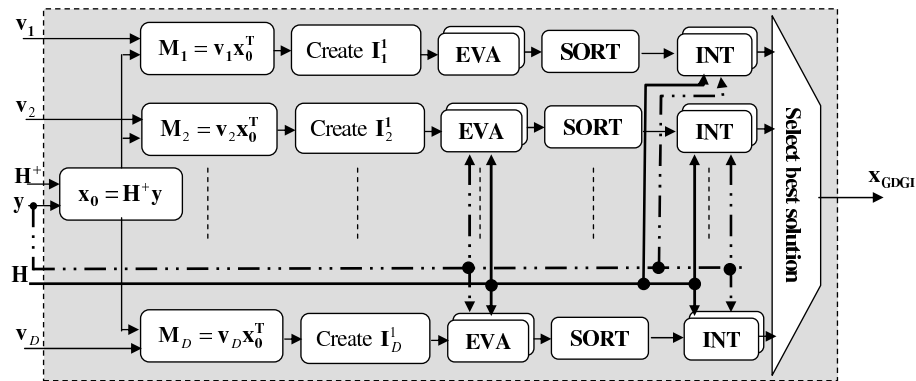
$\mathbf{v}_1$

$\mathbf{M}_1 = \mathbf{v}_1\mathbf{x}_0^T$

Create $\mathbf{I}_1^1$

EVA

SORT

INT

$\mathbf{v}_2$

$\mathbf{M}_2 = \mathbf{v}_2\mathbf{x}_0^T$

Create $\mathbf{I}_2^1$

EVA

SORT

INT

$\mathbf{H}^+$

$\mathbf{y}$

$\mathbf{x_0} = \mathbf{H}^+\mathbf{y}$

$\mathbf{H}$

$\mathbf{v}_D$

$\mathbf{M}_D = \mathbf{v}_D\mathbf{x}_0^T$

Create $\mathbf{I}_D^1$

EVA

SORT

INT

Select best solution

$\mathbf{x}_{GDGI}$